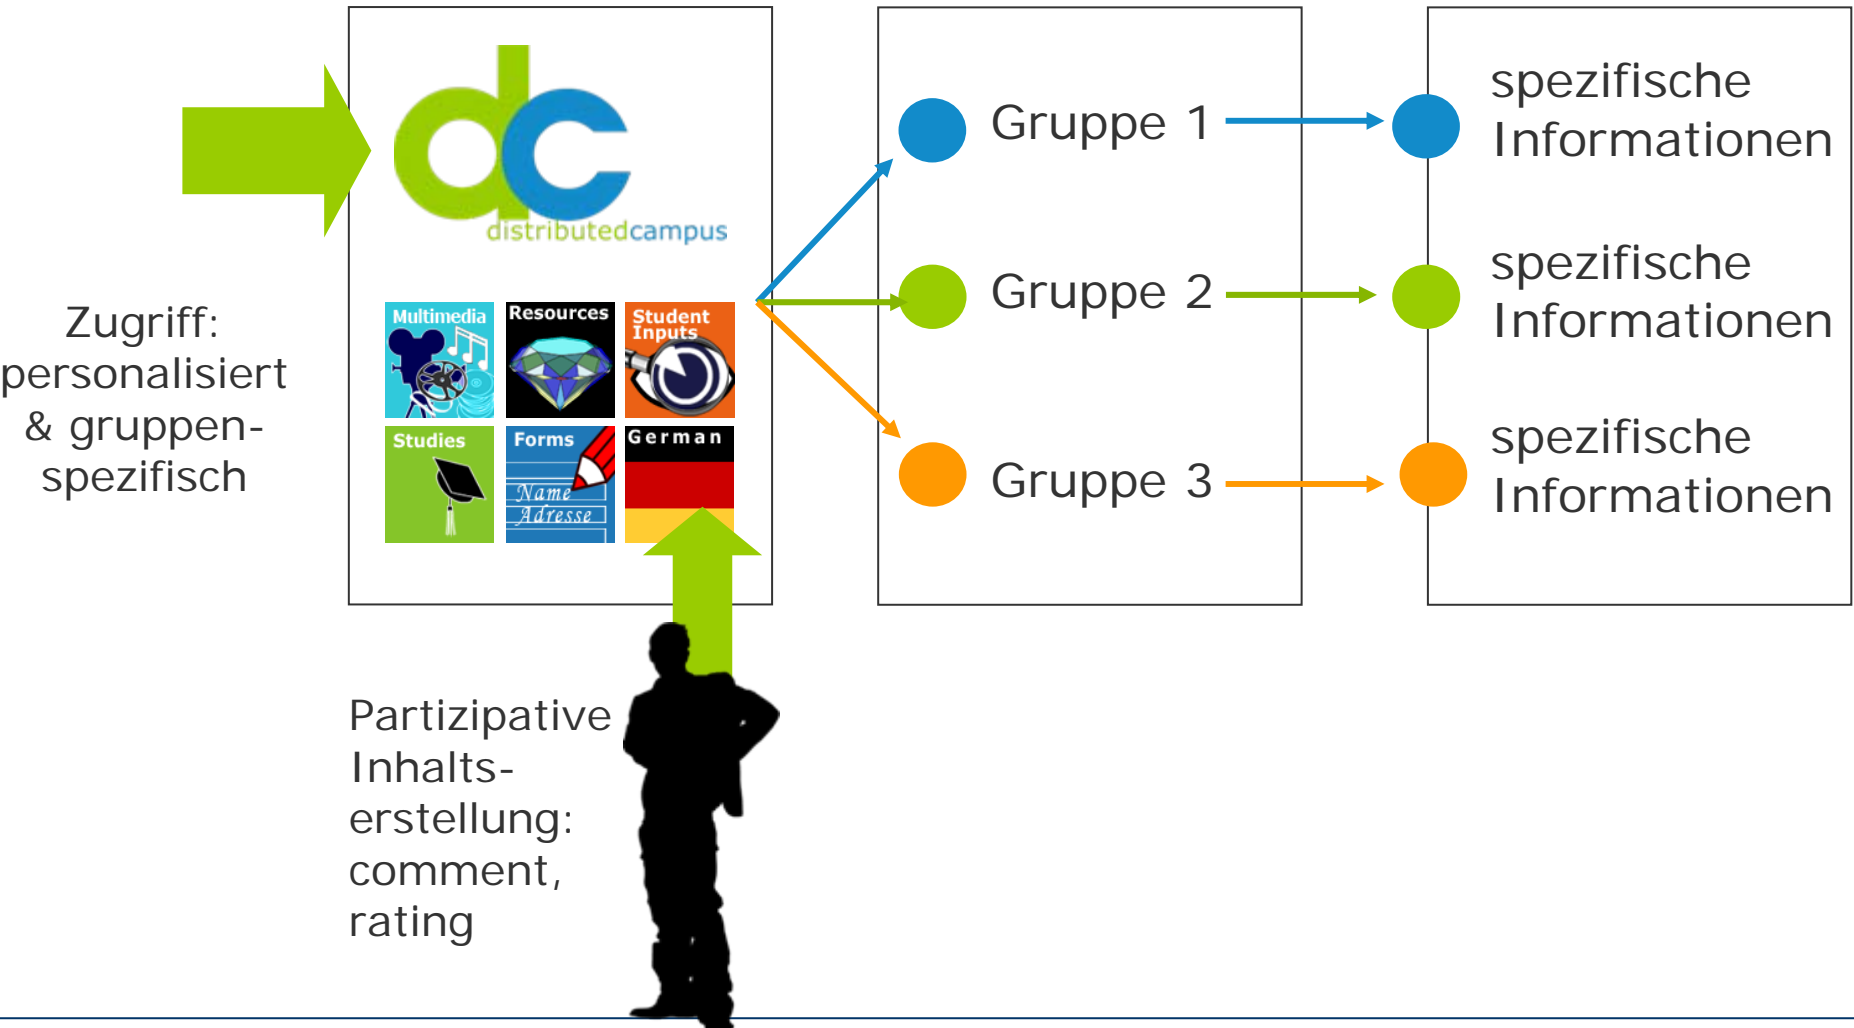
dc
distributedcampus

Multimedia
Resources
Student Inputs
Studies
Forms
Name
Adresse
German

Zugriff: personalisiert & gruppenspezifisch

Gruppe 1
Gruppe 2
Gruppe 3

spezifische Informationen
spezifische Informationen
spezifische Informationen

Partizipative Inhaltserstellung: comment, rating